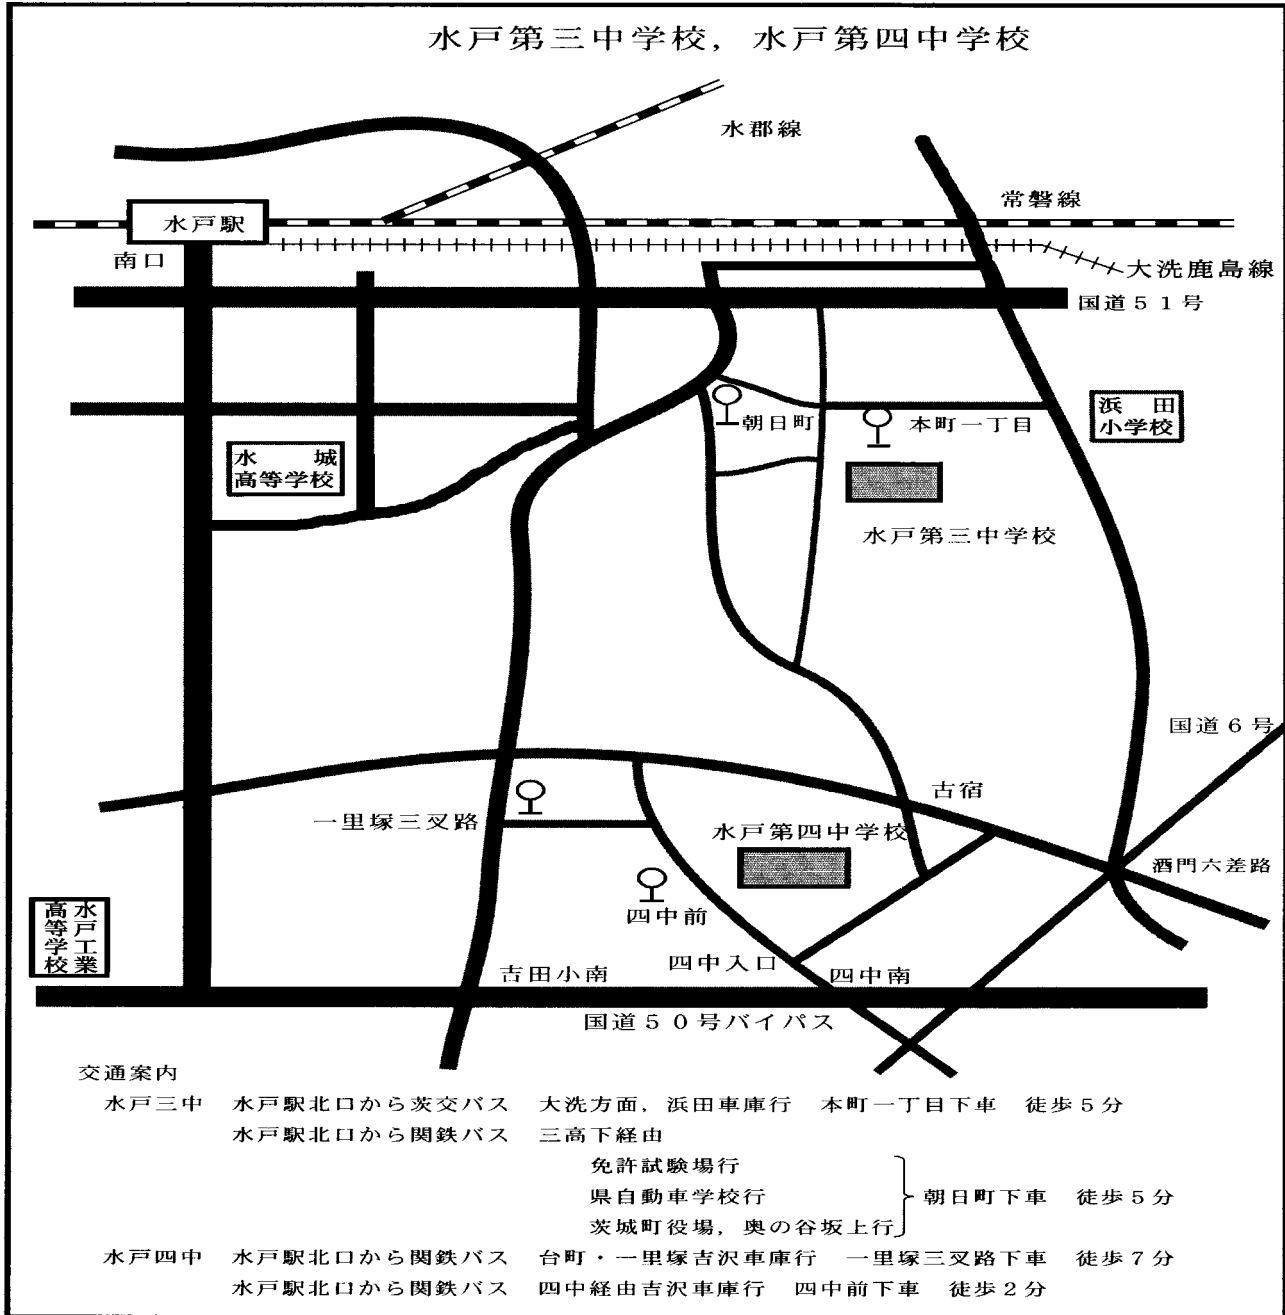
水戸第三中学校，水戸第四中学校

水郡線

常磐線

水戸駅

南口

大洗鹿島線

国道５１号

朝日町

本町一丁目

浜田小学校

水城高等学校

水戸第三中学校

国道６号

古宿

一里塚三叉路

水戸第四中学校

酒門六差路

四中前

水戸工業高等学校

吉田小南

四中入口

四中南

国道５０号バイパス

交通案内

水戸三中　水戸駅北口から茨交バス　大洗方面，浜田車庫行　本町一丁目下車　徒歩５分
水戸駅北口から関鉄バス　三高下経由
免許試験場行
県自動車学校行
茨城町役場，奥の谷坂上行　朝日町下車　徒歩５分

水戸四中　水戸駅北口から関鉄バス　台町・一里塚吉沢車庫行　一里塚三叉路下車　徒歩７分
水戸駅北口から関鉄バス　四中経由吉沢車庫行　四中前下車　徒歩２分